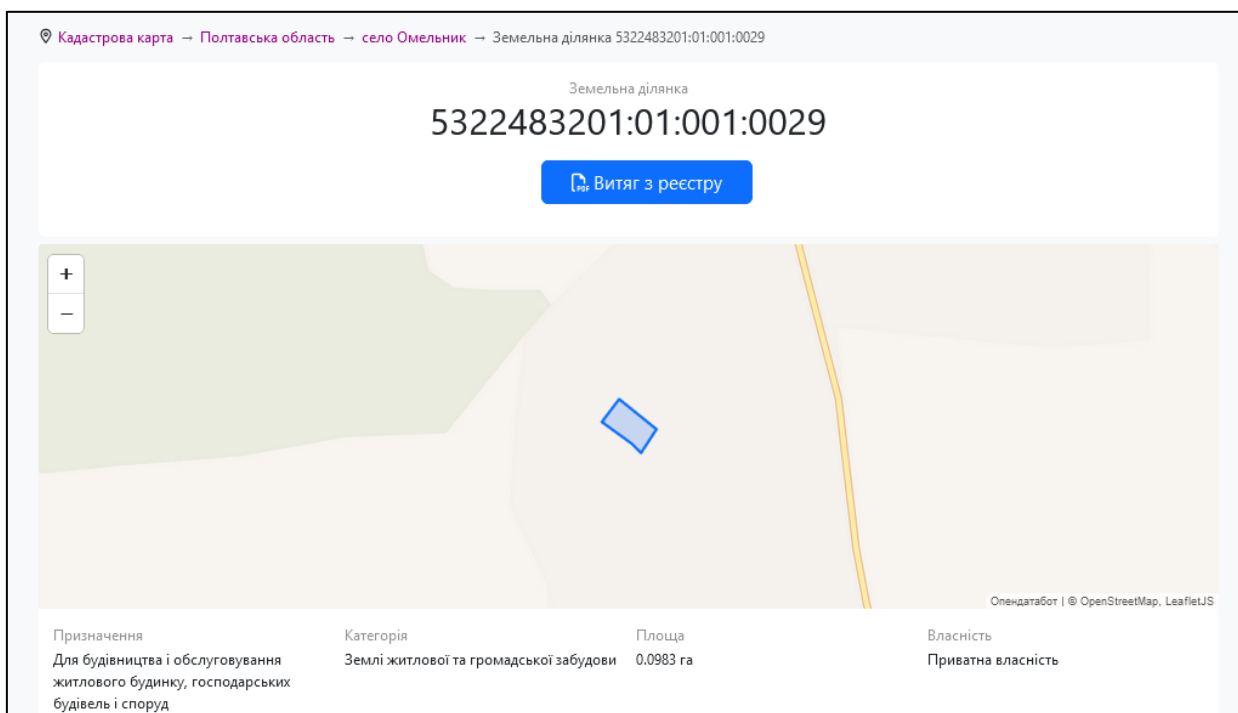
Кадастрова карта → Полтавська область → село Омельник → Земельна ділянка 5322483201:01:001:0029

Земельна ділянка

5322483201:01:001:0029

Витяг з реєстру

+
−

Опендатабот | © OpenStreetMap, LeafletJS

| Призначення | Категорія | Площа | Власність |
|---|---|---|---|
| Для будівництва і обслуговування житлового будинку, господарських будівель і споруд | Землі житлової та громадської забудови | 0.0983 га | Приватна власність |